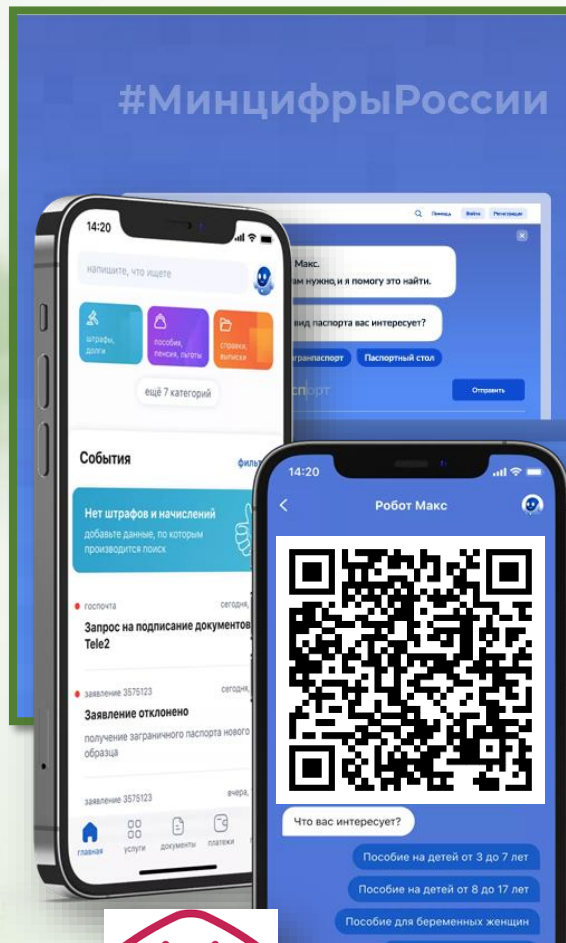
#МинцифрыРоссии

Помощь Войти Регистрация

Макс.
вам нужно, и я помогу это найти.

вид паспорта вас интересует?

загранпаспорт Паспортный стол

спорт

Отправить

14:20

напишите, что ищете

штрафы, долги

пособия, пенсия, льготы

справки, выписки

ещё 7 категорий

События

фил

Нет штрафов и начислений
добавьте данные, по которым производится поиск

госпочта сегодня,

Запрос на подписание документов Tele2

заявление 3575123 сегодня,

Заявление отклонено

получение заграничного паспорта нового образца

заявление 3575123 вчера,

главная услуги документы платежи

14:20

Робот Макс

Что вас интересует?

Пособие на детей от 3 до 7 лет

Пособие на детей от 8 до 17 лет

Пособие для беременных женщин